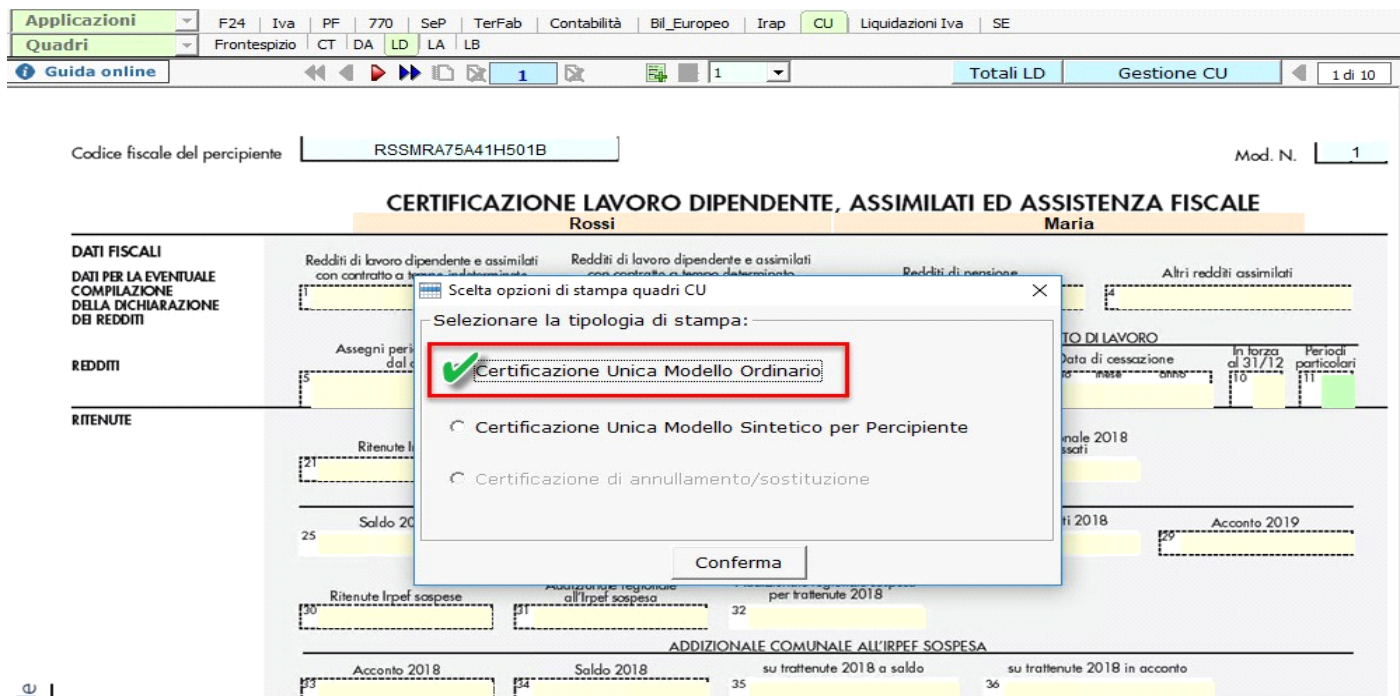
Applicazioni | F24 | Iva | PF | 770 | SeP | TerFab | Contabilità | Bil_Europeo | Irap | CU | Liquidazioni Iva | SE
Quadri | Frontespizio | CT | DA | LD | LA | LB
Guida online | 1 | 1 | Totali LD | Gestione CU | 1 di 10

Codice fiscale del percipiente RSSMRA75A41H501B

Mod. N. 1

CERTIFICAZIONE LAVORO DIPENDENTE, ASSIMILATI ED ASSISTENZA FISCALE

Rossi

Maria

DATI FISCALI

DATI PER LA EVENTUALE COMPILAZIONE DELLA DICHIARAZIONE DEI REDDITI

Redditi di lavoro dipendente e assimilati con contratto a tempo indeterminato

Redditi di lavoro dipendente e assimilati con contratto a tempo determinato

Redditi di pensione

Altri redditi assimilati

1

4

REDDITI

Assegni peri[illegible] dal c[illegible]

5

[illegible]TO DI LAVORO

Data di cessazione

giorno mese anno

In forza al 31/12

Periodi particolari

10

11

RITENUTE

Ritenute I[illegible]

21

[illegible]nale 2018 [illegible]ssati

Saldo 20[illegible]

25

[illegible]ti 2018

Acconto 2019

29

Ritenute Irpef sospese

30

Addizionale regionale all'Irpef sospesa

31

Addizionale regionale sospesa per trattenute 2018

32

ADDIZIONALE COMUNALE ALL'IRPEF SOSPESA

Acconto 2018

33

Saldo 2018

34

su trattenute 2018 a saldo

35

su trattenute 2018 in acconto

36

Scelta opzioni di stampa quadri CU

Selezionare la tipologia di stampa:

Certificazione Unica Modello Ordinario

Certificazione Unica Modello Sintetico per Percipiente

Certificazione di annullamento/sostituzione

Conferma